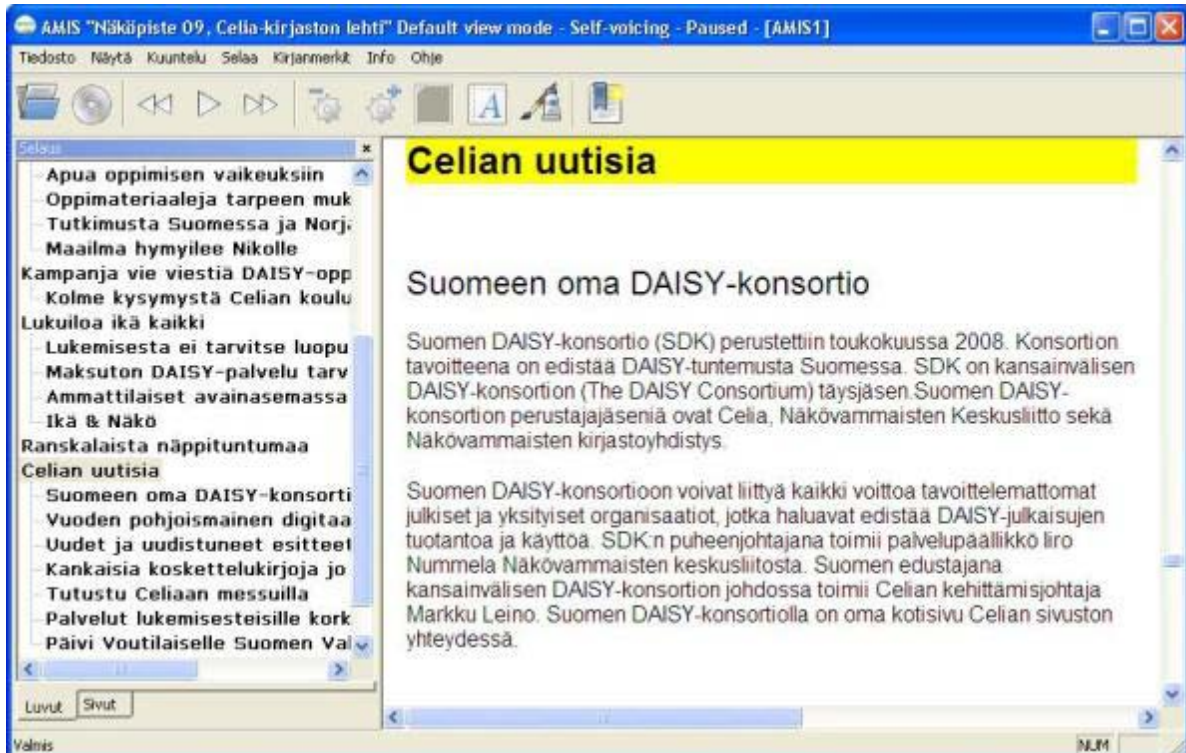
AMIS "Näköpiste 09, Celia-kirjaston lehti" Default view mode - Self-voicing - Paused - [AMIS1]

Tiedosto Näytä Kuuntelu Selaa Kirjanmerkit Info Ohje

Selaus

Apua oppimisen vaikeuksiin
Oppimateriaaleja tarpeen muk
Tutkimusta Suomessa ja Norj
Maailma hymyilee Nikolle
Kampanja vie viestiä DAISY-opp
Kolme kysymystä Celian koulu
Lukuiloa ikä kaikki
Lukemisesta ei tarvitse luopu
Maksuton DAISY-palvelu tarv
Ammattilaiset avainasemassa
Ikä & Näkö
Ranskalaista näppituntumaa
Celian uutisia
Suomeen oma DAISY-konsorti
Vuoden pohjoismainen digitaa
Uudet ja uudistuneet esitteet
Kankaisia koskettelukirjoja jo
Tutustu Celiaan messuilla
Palvelut lukemisesteisille kork
Päivi Voutilaiselle Suomen Val

Luvut Sivut

Celian uutisia

Suomeen oma DAISY-konsortio

Suomen DAISY-konsortio (SDK) perustettiin toukokuussa 2008. Konsortion tavoitteena on edistää DAISY-tuntemusta Suomessa. SDK on kansainvälisen DAISY-konsortion (The DAISY Consortium) täysjäsen.Suomen DAISY-konsortion perustajajäseniä ovat Celia, Näkövammaisten Keskusliitto sekä Näkövammaisten kirjastoyhdistys.

Suomen DAISY-konsortioon voivat liittyä kaikki voittoa tavoittelemattomat julkiset ja yksityiset organisaatiot, jotka haluavat edistää DAISY-julkaisujen tuotantoa ja käyttöä. SDK:n puheenjohtajana toimii palvelupäällikkö Iiro Nummela Näkövammaisten keskusliitosta. Suomen edustajana kansainvälisen DAISY-konsortion johdossa toimii Celian kehittämisjohtaja Markku Leino. Suomen DAISY-konsortiolla on oma kotisivu Celian sivuston yhteydessä.

Valmis

NUM